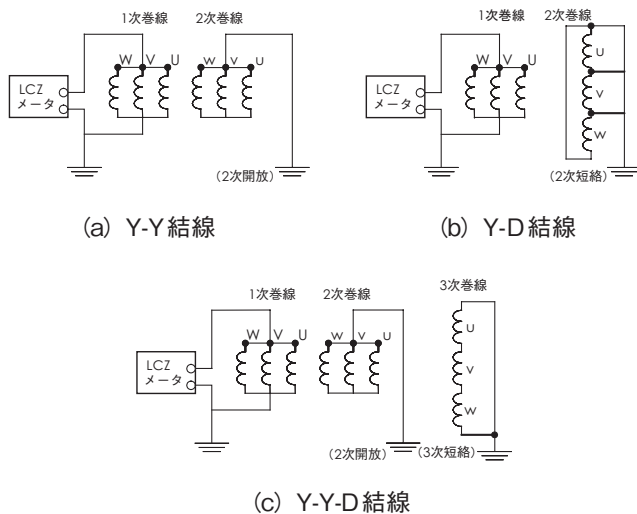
1次巻線 2次巻線

W V U

W V U

LCZ メータ

(2次開放)

(a) Y-Y結線

1次巻線 2次巻線

W V U

U

V

W

LCZ メータ

(2次短絡)

(b) Y-D結線

1次巻線 2次巻線 3次巻線

W V U

W V U

U

V

W

LCZ メータ

(2次開放) (3次短絡)

(c) Y-Y-D結線